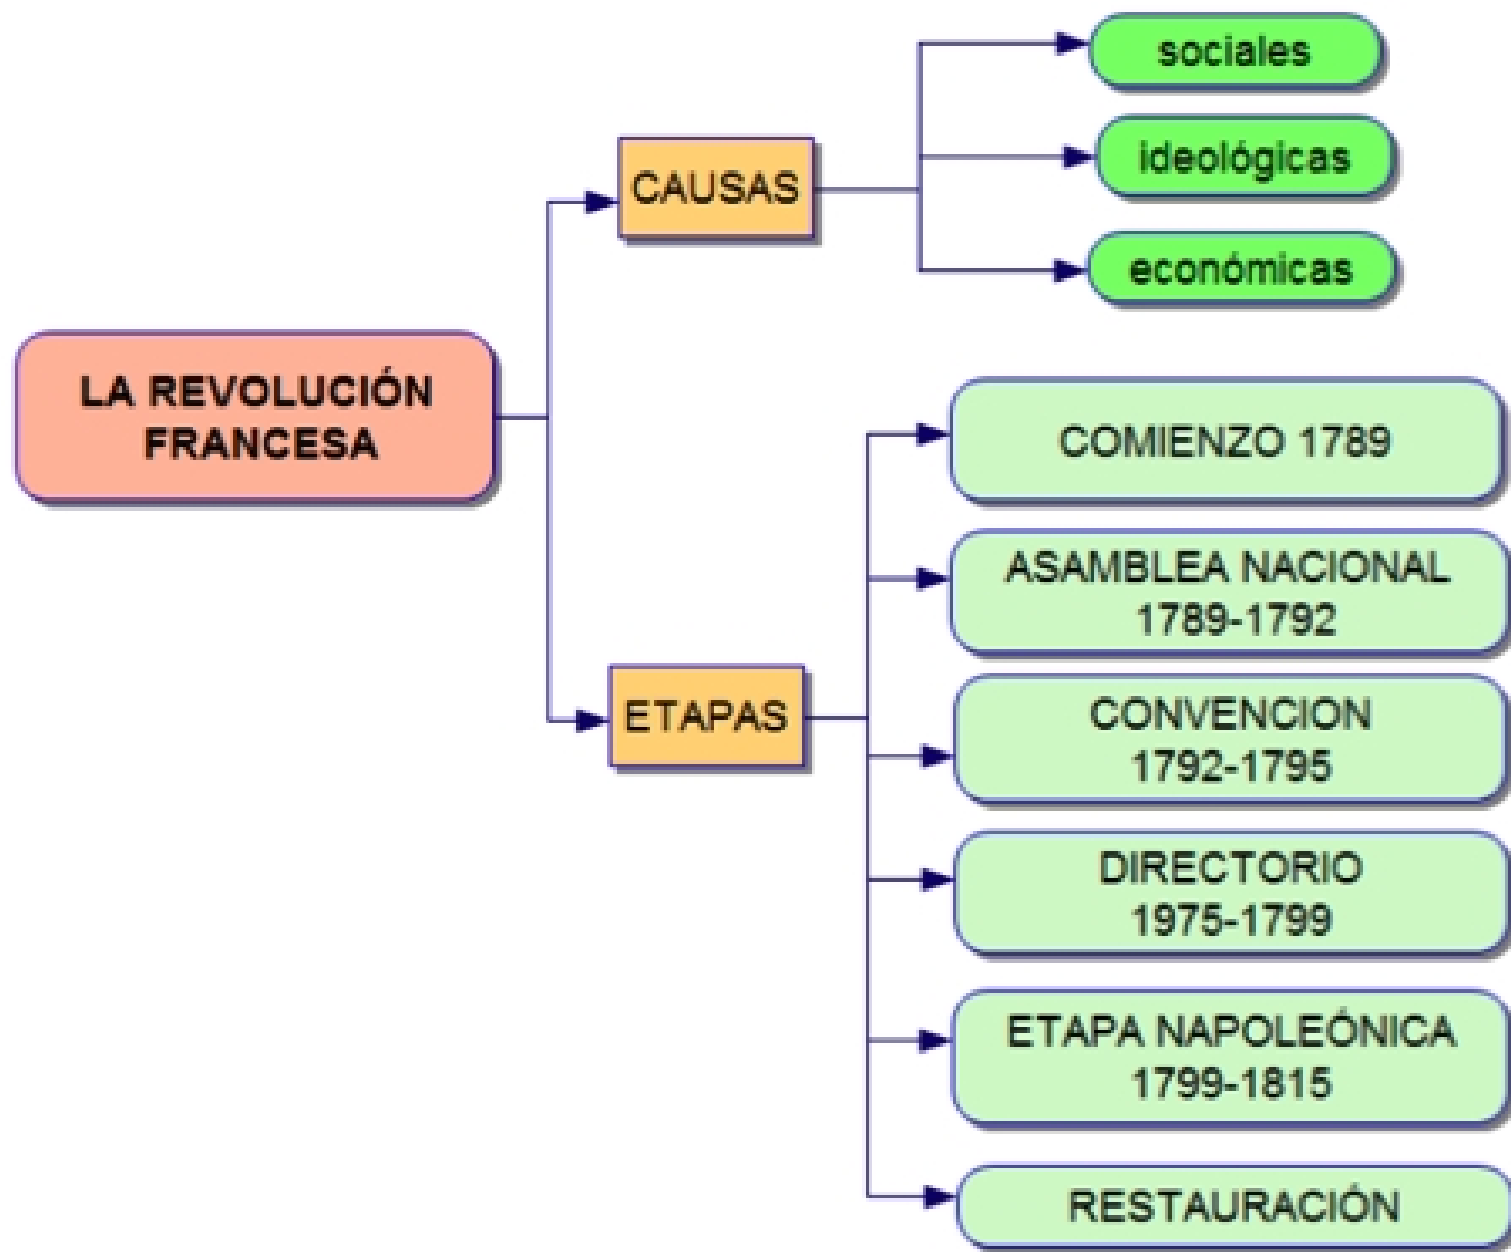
LA REVOLUCIÓN FRANCESA

CAUSAS

sociales

ideológicas

económicas

ETAPAS

COMIENZO 1789

ASAMBLEA NACIONAL 1789-1792

CONVENCION 1792-1795

DIRECTORIO 1975-1799

ETAPA NAPOLEÓNICA 1799-1815

RESTAURACIÓN